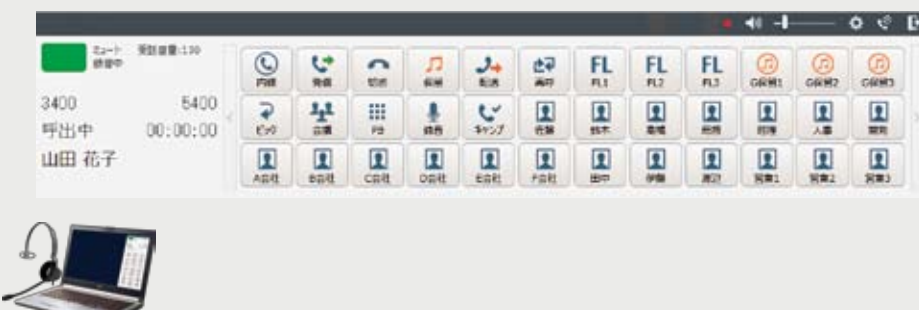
ミュート 受話音量:130
録音中

3400 5400
呼出中 00:00:00
山田 花子

内線
発信
切断
保留
転送
再呼
FL FL1
FL FL2
FL FL3
G保留1
G保留2
G保留3
ピック
会議
PB
録音
キャンプ
佐藤
鈴木
高橋
田所
総務
人事
開発
A会社
B会社
C会社
D会社
E会社
F会社
田中
伊藤
渡辺
営業1
営業2
営業3